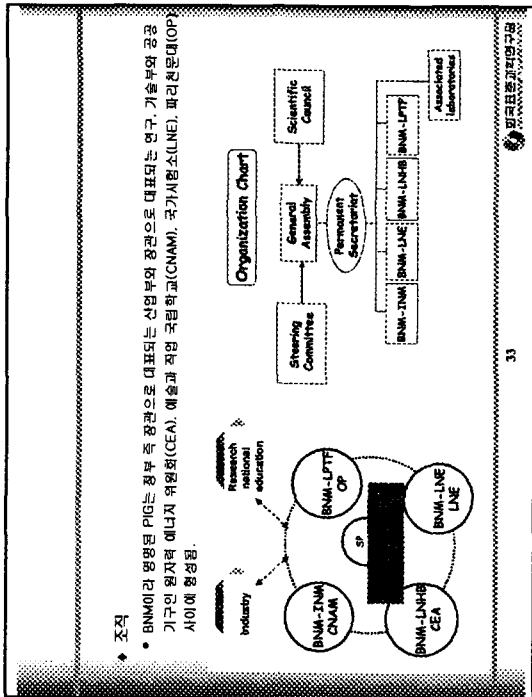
◆ 조직

● BNM이라 명명된 PIG는 정부 측 장관으로 대표되는 산업부와 장관으로 대표되는 연구, 기술부와 공공기구인 원자력 에너지 위원회(CEA), 예술과 직업 국립학교(CNAM), 국가시험소(LNE), 파리천문대(OP) 사이에 형성됨.

Industry

Research national education

BNM-INM CNAM

SP

BNM-LPTF OP

BNM-LNHB CEA

BNM-LNE LNE

Organization Chart

Steering Committee

General Assembly

Scientific Council

Permanent Secretariat

BNM-INM

BNM-LNE

BNM-LNHB

BNM-LPTF

Associated laboratories

33

한국표준과학연구원